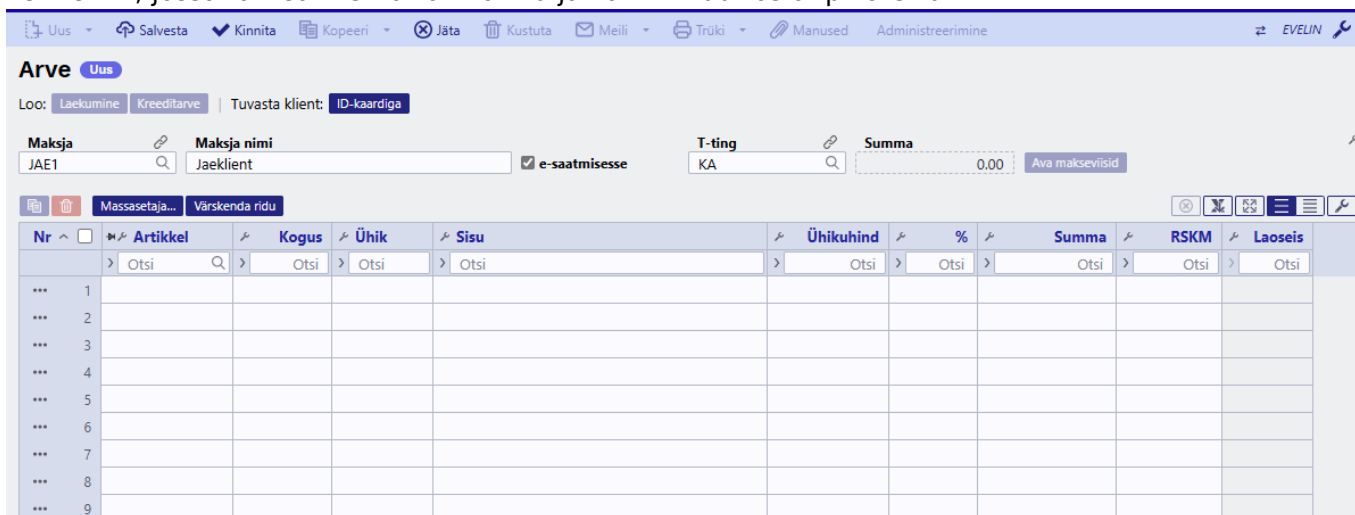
Uus Salvesta Kinnita Kopeeri Jäta Kustuta Meili Trüki Manused Administreerimine EVELIN

Arve Uus

Loo: Laekumine Kreeditarve | Tuvasta klient: ID-kaardiga

Maksja JAE1
Maksja nimi Jaeklient
e-saatmisesse
T-ting KA
Summa 0.00
Ava makseviisid

Massasetaja... Värskenda ridu

| Nr | Artikkel | Kogus | Ühik | Sisu | Ühikuhind | % | Summa | RSKM | Laoseis |
|---|---|---|---|---|---|---|---|---|---|
| | Otsi | Otsi | Otsi | Otsi | Otsi | Otsi | Otsi | Otsi | Otsi |
| 1 | | | | | | | | | |
| 2 | | | | | | | | | |
| 3 | | | | | | | | | |
| 4 | | | | | | | | | |
| 5 | | | | | | | | | |
| 6 | | | | | | | | | |
| 7 | | | | | | | | | |
| 8 | | | | | | | | | |
| 9 | | | | | | | | | |